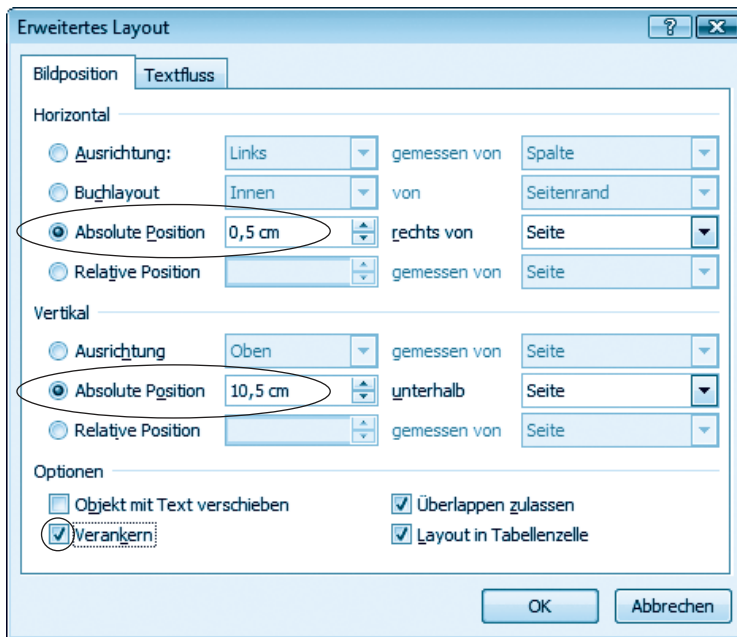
Erweitertes Layout

Bildposition
Textfluss

Horizontal

Ausrichtung: | Links | gemessen von | Spalte
Buchlayout | Innen | von | Seitenrand
Absolute Position | 0,5 cm | rechts von | Seite
Relative Position | | gemessen von | Seite

Vertikal

Ausrichtung | Oben | gemessen von | Seite
Absolute Position | 10,5 cm | unterhalb | Seite
Relative Position | | gemessen von | Seite

Optionen

Objekt mit Text verschieben
Überlappen zulassen
Verankern
Layout in Tabellenzelle

OK
Abbrechen